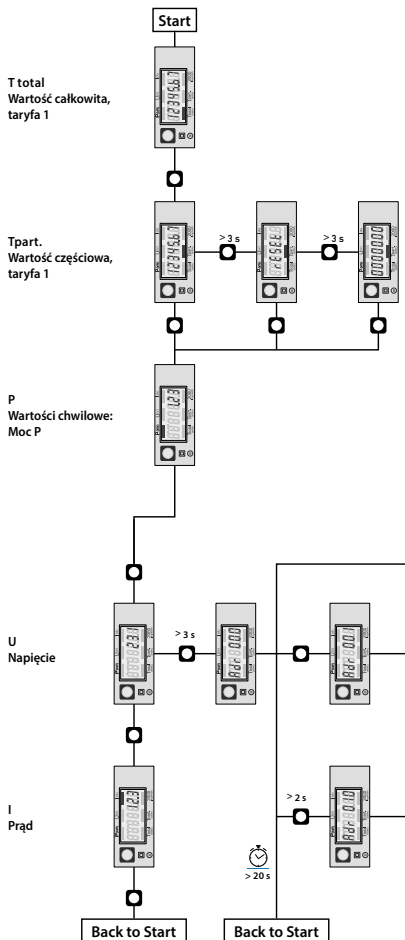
Start

T total
Wartość całkowita, taryfa 1

1234567

Tpart.
Wartość częściowa, taryfa 1

1234567

> 3 s

rESEt

> 3 s

0000000

P
Wartości chwilowe:
Moc P

1.23

U
Napięcie

23.1

> 3 s

Adr 000

Adr 001

I
Prąd

12.3

> 2 s

Adr 010

> 20 s

Back to Start

Back to Start